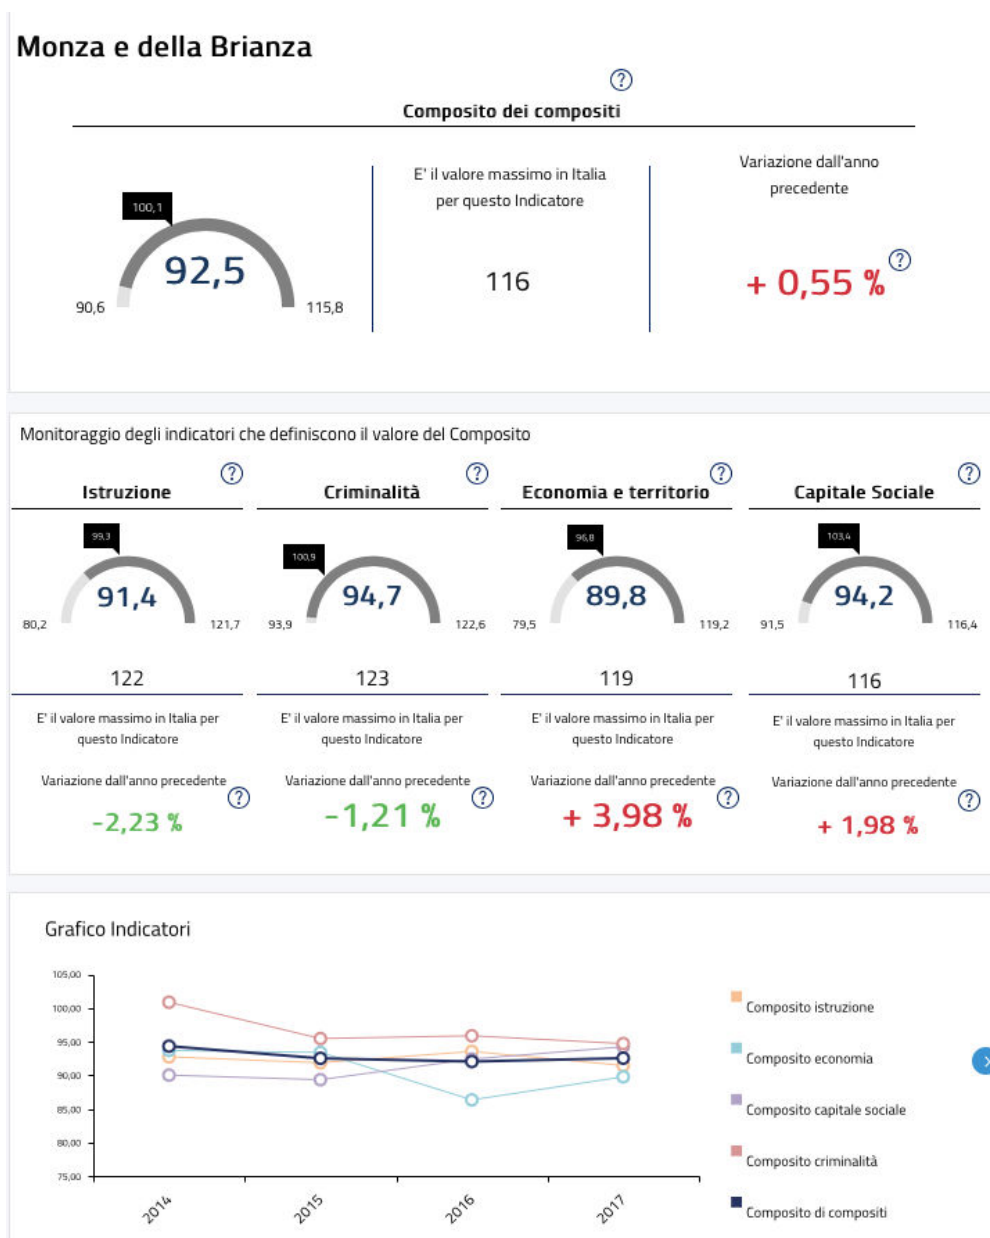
Monza e della Brianza

?

Composito dei compositi

100,1

92,5

90,6

115,8

E' il valore massimo in Italia per questo Indicatore

116

Variazione dall'anno precedente

?

+ 0,55 %

Monitoraggio degli indicatori che definiscono il valore del Composito

Istruzione ?

99,3

91,4

80,2

121,7

122

E' il valore massimo in Italia per questo Indicatore

Variazione dall'anno precedente ?

-2,23 %

Criminalità ?

100,9

94,7

93,9

122,6

123

E' il valore massimo in Italia per questo Indicatore

Variazione dall'anno precedente ?

-1,21 %

Economia e territorio ?

96,8

89,8

79,5

119,2

119

E' il valore massimo in Italia per questo Indicatore

Variazione dall'anno precedente ?

+ 3,98 %

Capitale Sociale ?

103,4

94,2

91,5

116,4

116

E' il valore massimo in Italia per questo Indicatore

Variazione dall'anno precedente ?

+ 1,98 %

Grafico Indicatori

105,00
100,00
95,00
90,00
85,00
80,00
75,00

2014 2015 2016 2017

Composito istruzione

Composito economia

Composito capitale sociale

Composito criminalità

Composito di compositi